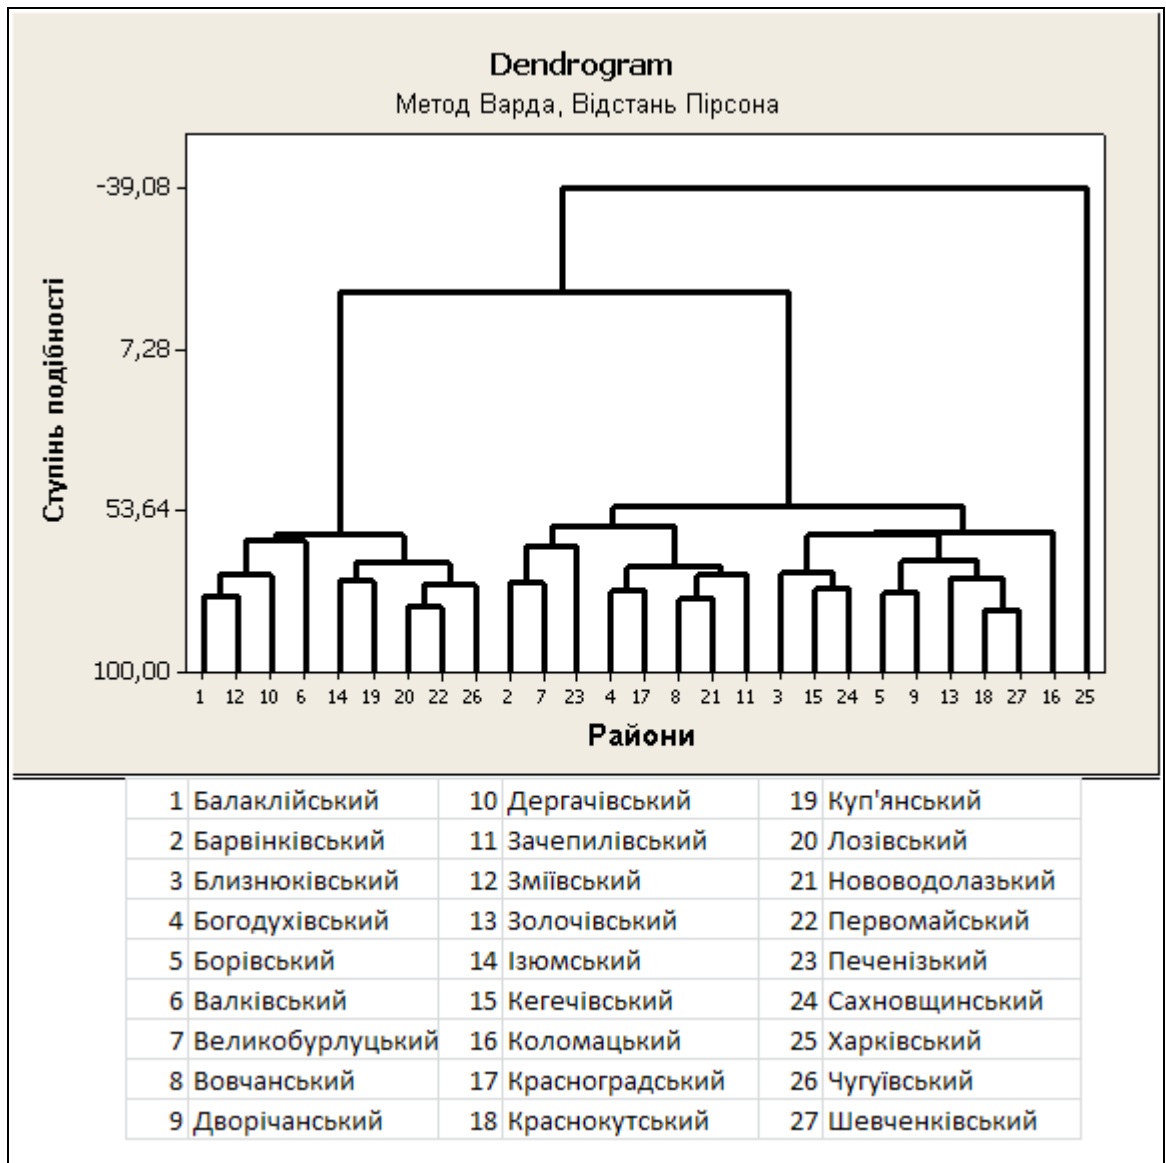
Dendrogram
Метод Варда, Відстань Пірсона

Ступінь подібності

-39,08
7,28
53,64
100,00

1 12 10 6 14 19 20 22 26 2 7 23 4 17 8 21 11 3 15 24 5 9 13 18 27 16 25

Райони

| | | | | | |
|---|---|---|---|---|---|
| 1 | Балаклійський | 10 | Дергачівський | 19 | Куп'янський |
| 2 | Барвінківський | 11 | Зачепилівський | 20 | Лозівський |
| 3 | Близнюківський | 12 | Зміївський | 21 | Нововодолазький |
| 4 | Богодухівський | 13 | Золочівський | 22 | Первомайський |
| 5 | Борівський | 14 | Ізюмський | 23 | Печенізький |
| 6 | Валківський | 15 | Кегечівський | 24 | Сахновщинський |
| 7 | Великобурлуцький | 16 | Коломацький | 25 | Харківський |
| 8 | Вовчанський | 17 | Красноградський | 26 | Чугуївський |
| 9 | Дворічанський | 18 | Краснокутський | 27 | Шевченківський |